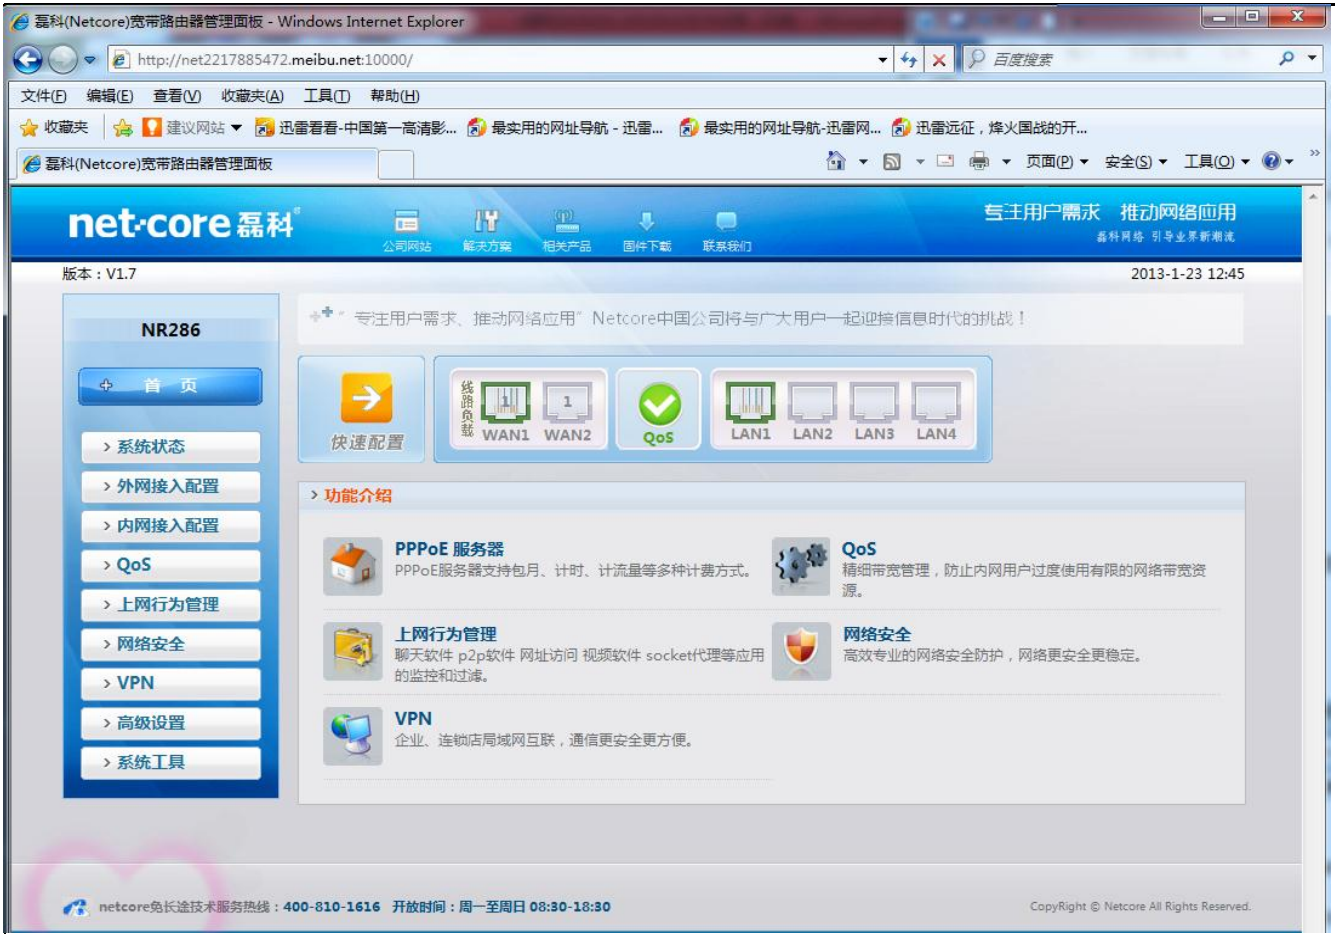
磊科(Netcore)宽带路由器管理面板 - Windows Internet Explorer

http://net2217885472.meibu.net:10000/

百度搜索

文件(F) 编辑(E) 查看(V) 收藏夹(A) 工具(T) 帮助(H)

收藏夹 建议网站 迅雷看看-中国第一高清影... 最实用的网址导航 - 迅雷... 最实用的网址导航-迅雷网... 迅雷远征，烽火国战的开...

磊科(Netcore)宽带路由器管理面板

页面(P) 安全(S) 工具(O)

net·core 磊科

公司网站 解决方案 相关产品 固件下载 联系我们

专注用户需求 推动网络应用
磊科网络 引导业界新潮流

版本：V1.7

2013-1-23 12:45

NR286

首 页

› 系统状态
› 外网接入配置
› 内网接入配置
› QoS
› 上网行为管理
› 网络安全
› VPN
› 高级设置
› 系统工具

"专注用户需求、推动网络应用" Netcore中国公司将与广大用户一起迎接信息时代的挑战！

快速配置

线路负载 WAN1 WAN2

QoS

LAN1 LAN2 LAN3 LAN4

› 功能介绍

PPPoE 服务器
PPPoE服务器支持包月、计时、计流量等多种计费方式。

QoS
精细带宽管理，防止内网用户过度使用有限的网络带宽资源。

上网行为管理
聊天软件 p2p软件 网址访问 视频软件 socket代理等应用的监控和过滤。

网络安全
高效专业的网络安全防护，网络更安全更稳定。

VPN
企业、连锁店局域网互联，通信更安全更方便。

netcore免长途技术服务热线：400-810-1616 开放时间：周一至周日 08:30-18:30

CopyRight © Netcore All Rights Reserved.